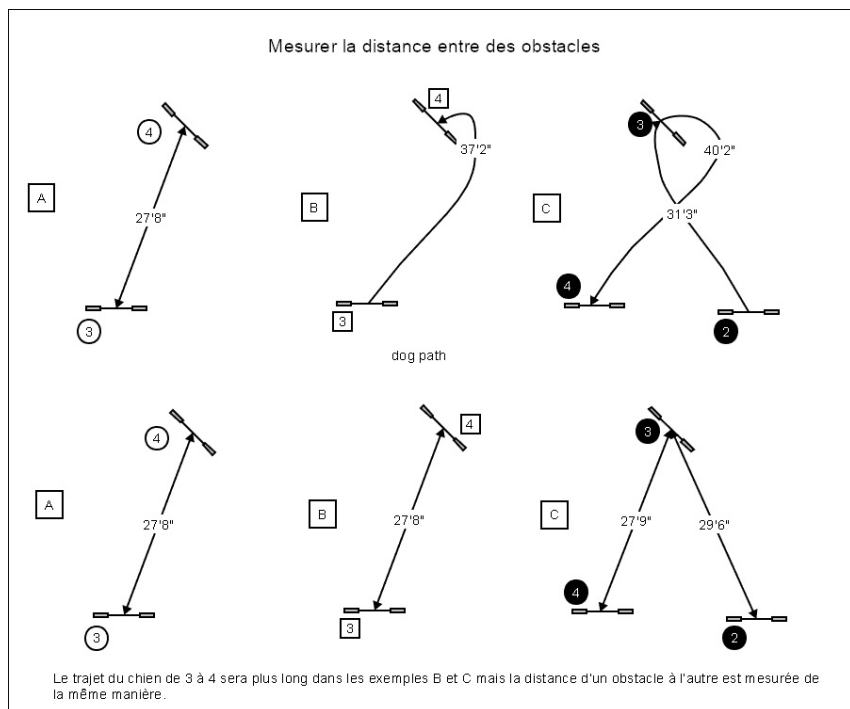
Mesurer la distance entre des obstacles

4

A

27'8"

3

4

37'2"

B

3

dog path

3

40'2"

C

31'3"

4

2

4

A

27'8"

3

4

B

27'8"

3

3

C

27'9"

29'6"

4

2

Le trajet du chien de 3 à 4 sera plus long dans les exemples B et C mais la distance d'un obstacle à l'autre est mesurée de la même manière.